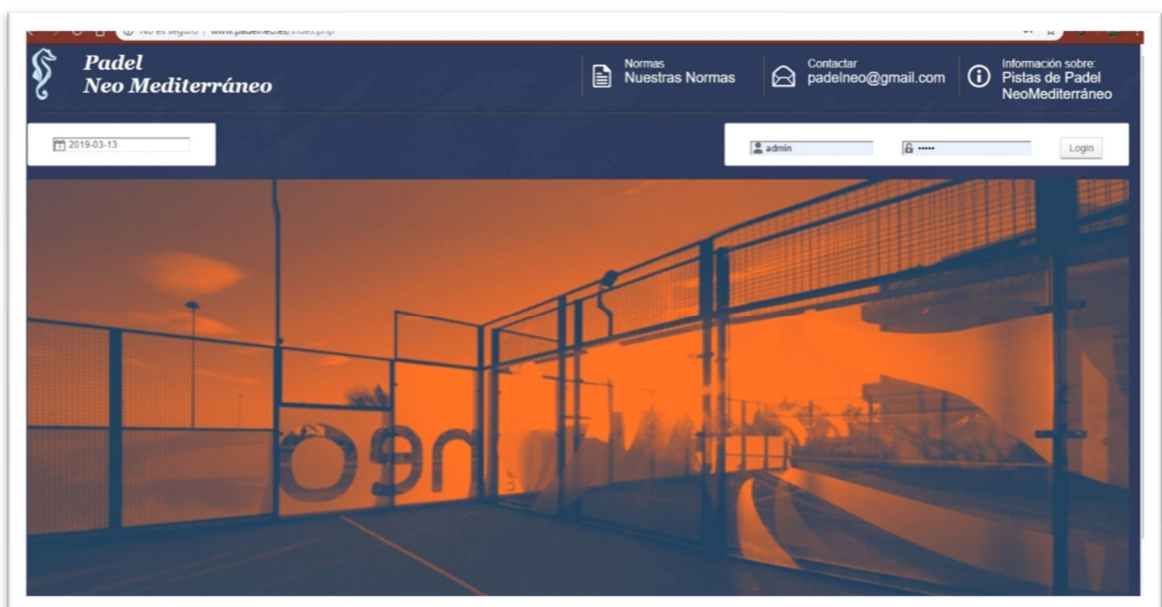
No es seguro | www.padelneo.es/index.php

Padel
Neo Mediterráneo

Normas
Nuestras Normas

Contactar
padelneo@gmail.com

Información sobre:
Pistas de Padel
NeoMediterráneo

2019-03-13

admin

•••••

Login

neo